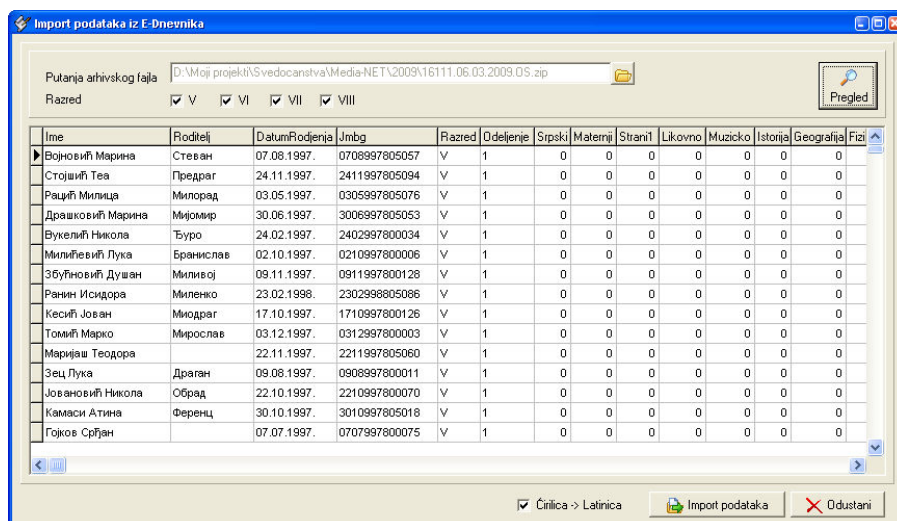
Import podataka iz E-Dnevnika

Putanja arhivskog fajla D:\Moji projekti\Svedocanstva\Media-NET\2009\16111.06.03.2009.OS.zip

Razred V VI VII VIII

Pregled

| Ime | Roditelj | DatumRodjenja | Jmbg | Razred | Odeljenje | Srpski | Maternji | Strani1 | Likovno | Muzicko | Istorija | Geografija | Fizi |
|---|---|---|---|---|---|---|---|---|---|---|---|---|---|
| Војновић Марина | Стеван | 07.08.1997. | 0708997805057 | V | 1 | 0 | 0 | 0 | 0 | 0 | 0 | 0 | |
| Стојшић Теа | Предраг | 24.11.1997. | 2411997805094 | V | 1 | 0 | 0 | 0 | 0 | 0 | 0 | 0 | |
| Рацић Милица | Милорад | 03.05.1997. | 0305997805076 | V | 1 | 0 | 0 | 0 | 0 | 0 | 0 | 0 | |
| Драшковић Марина | Мијомир | 30.06.1997. | 3006997805053 | V | 1 | 0 | 0 | 0 | 0 | 0 | 0 | 0 | |
| Вукелић Никола | Ђуро | 24.02.1997. | 2402997800034 | V | 1 | 0 | 0 | 0 | 0 | 0 | 0 | 0 | |
| Милићевић Лука | Бранислав | 02.10.1997. | 0210997800006 | V | 1 | 0 | 0 | 0 | 0 | 0 | 0 | 0 | |
| Збуњовић Душан | Миливој | 09.11.1997. | 0911997800128 | V | 1 | 0 | 0 | 0 | 0 | 0 | 0 | 0 | |
| Ранин Исидора | Миленко | 23.02.1998. | 2302998805086 | V | 1 | 0 | 0 | 0 | 0 | 0 | 0 | 0 | |
| Кесић Јован | Миодраг | 17.10.1997. | 1710997800126 | V | 1 | 0 | 0 | 0 | 0 | 0 | 0 | 0 | |
| Томић Марко | Мирослав | 03.12.1997. | 0312997800003 | V | 1 | 0 | 0 | 0 | 0 | 0 | 0 | 0 | |
| Маријаш Теодора | | 22.11.1997. | 2211997805060 | V | 1 | 0 | 0 | 0 | 0 | 0 | 0 | 0 | |
| Зец Лука | Драган | 09.08.1997. | 0908997800011 | V | 1 | 0 | 0 | 0 | 0 | 0 | 0 | 0 | |
| Јовановић Никола | Обрад | 22.10.1997. | 2210997800070 | V | 1 | 0 | 0 | 0 | 0 | 0 | 0 | 0 | |
| Камаси Атина | Ференц | 30.10.1997. | 3010997805018 | V | 1 | 0 | 0 | 0 | 0 | 0 | 0 | 0 | |
| Гојков Срђан | | 07.07.1997. | 0707997800075 | V | 1 | 0 | 0 | 0 | 0 | 0 | 0 | 0 | |

Ćirilica -> Latinica    Import podataka    Odustani